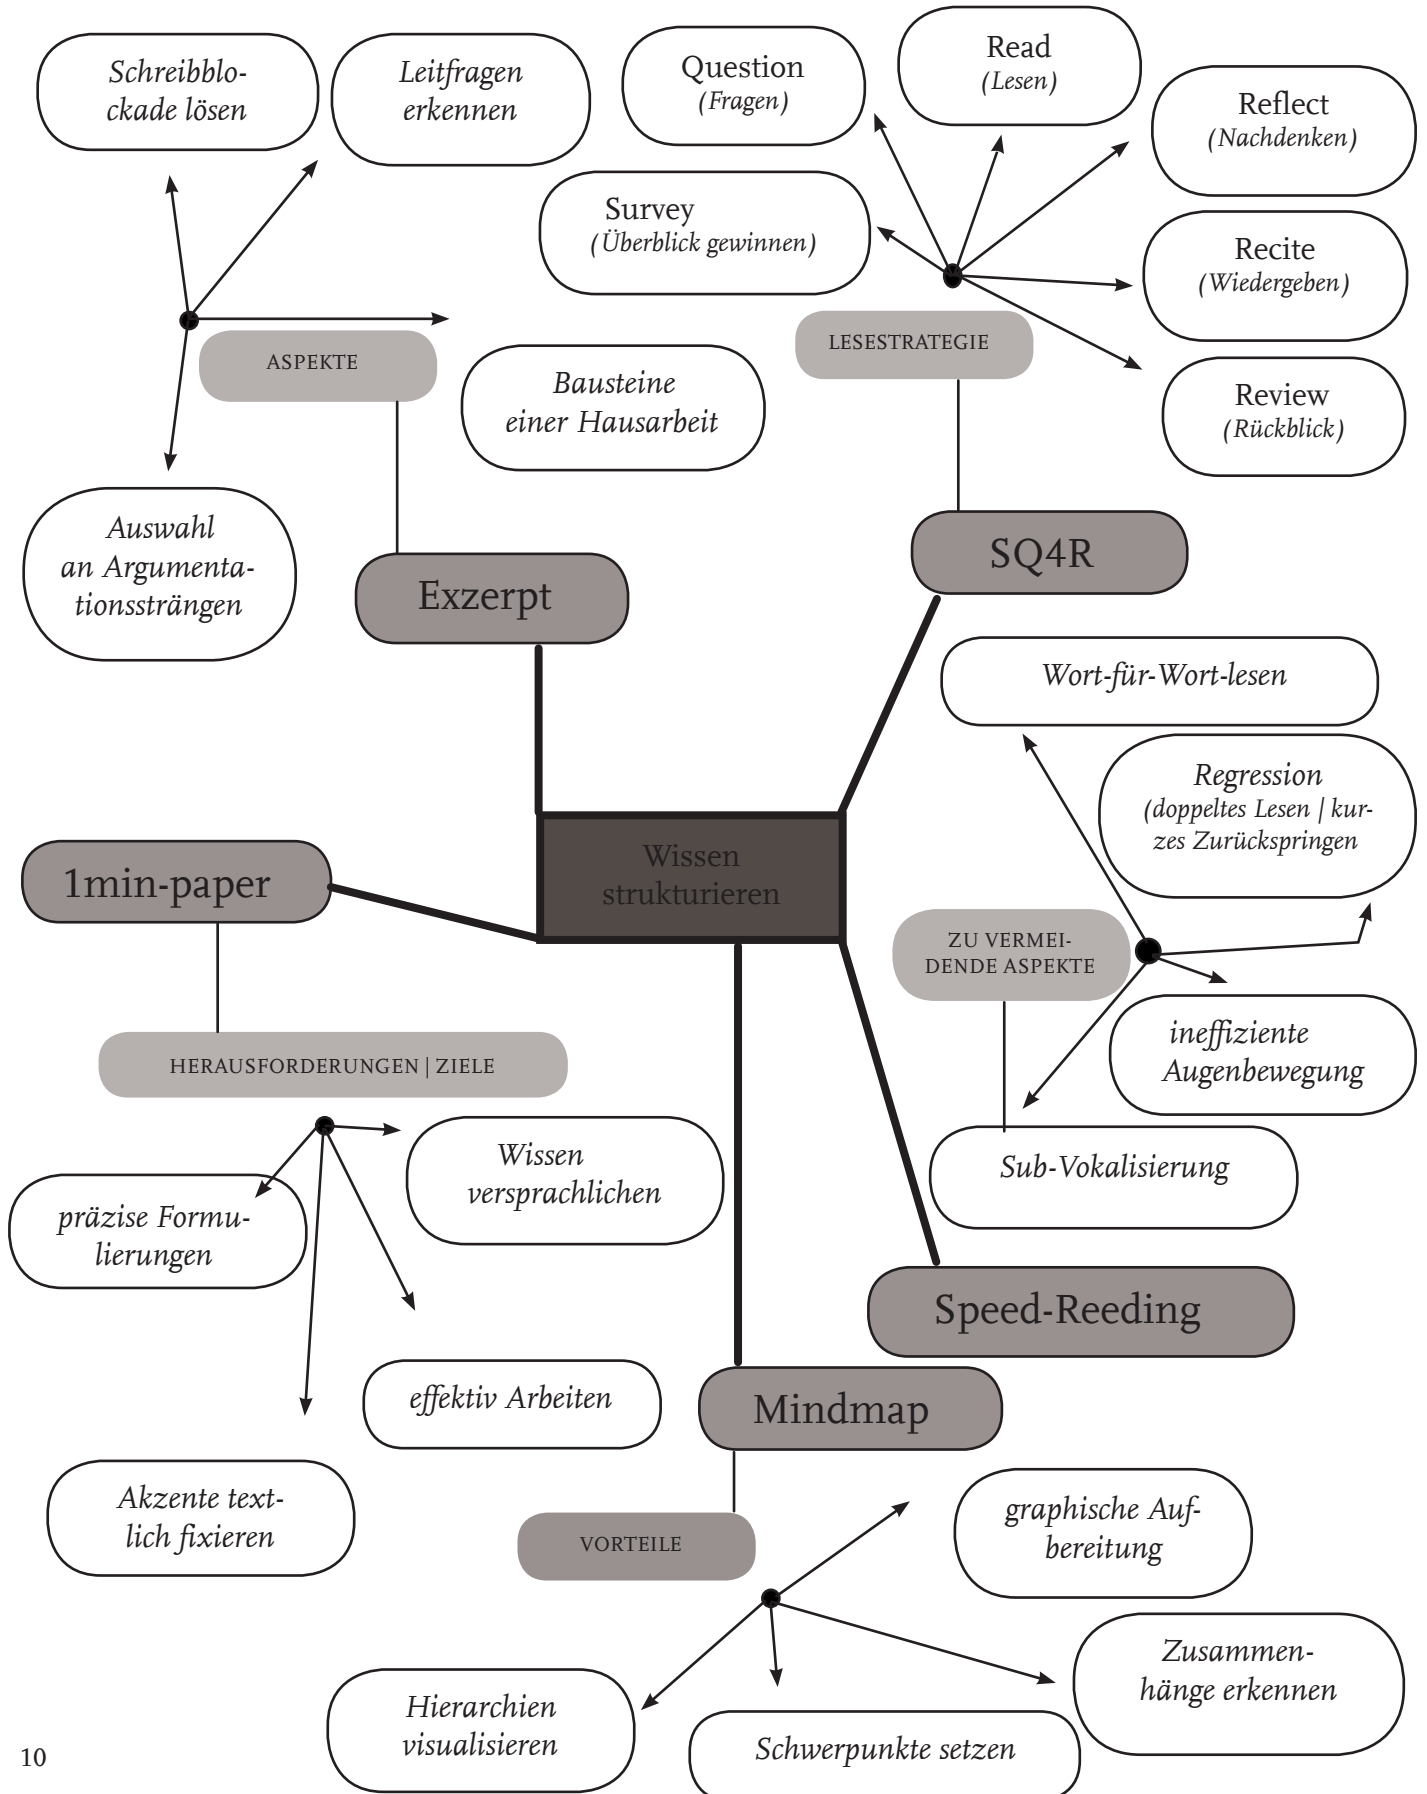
Schreibblockade lösen

Leitfragen erkennen

Question
(Fragen)

Read
(Lesen)

Reflect
(Nachdenken)

Survey
(Überblick gewinnen)

Recite
(Wiedergeben)

ASPEKTE

LESESTRATEGIE

Bausteine einer Hausarbeit

Review
(Rückblick)

Auswahl an Argumentationssträngen

Exzerpt

SQ4R

Wort-für-Wort-lesen

Regression
(doppeltes Lesen | kurzes Zurückspringen

Wissen strukturieren

1min-paper

ZU VERMEIDENDE ASPEKTE

HERAUSFORDERUNGEN | ZIELE

ineffiziente Augenbewegung

Wissen versprachlichen

Sub-Vokalisierung

präzise Formulierungen

Speed-Reeding

effektiv Arbeiten

Mindmap

Akzente textlich fixieren

graphische Aufbereitung

VORTEILE

Zusammenhänge erkennen

Hierarchien visualisieren

Schwerpunkte setzen

10